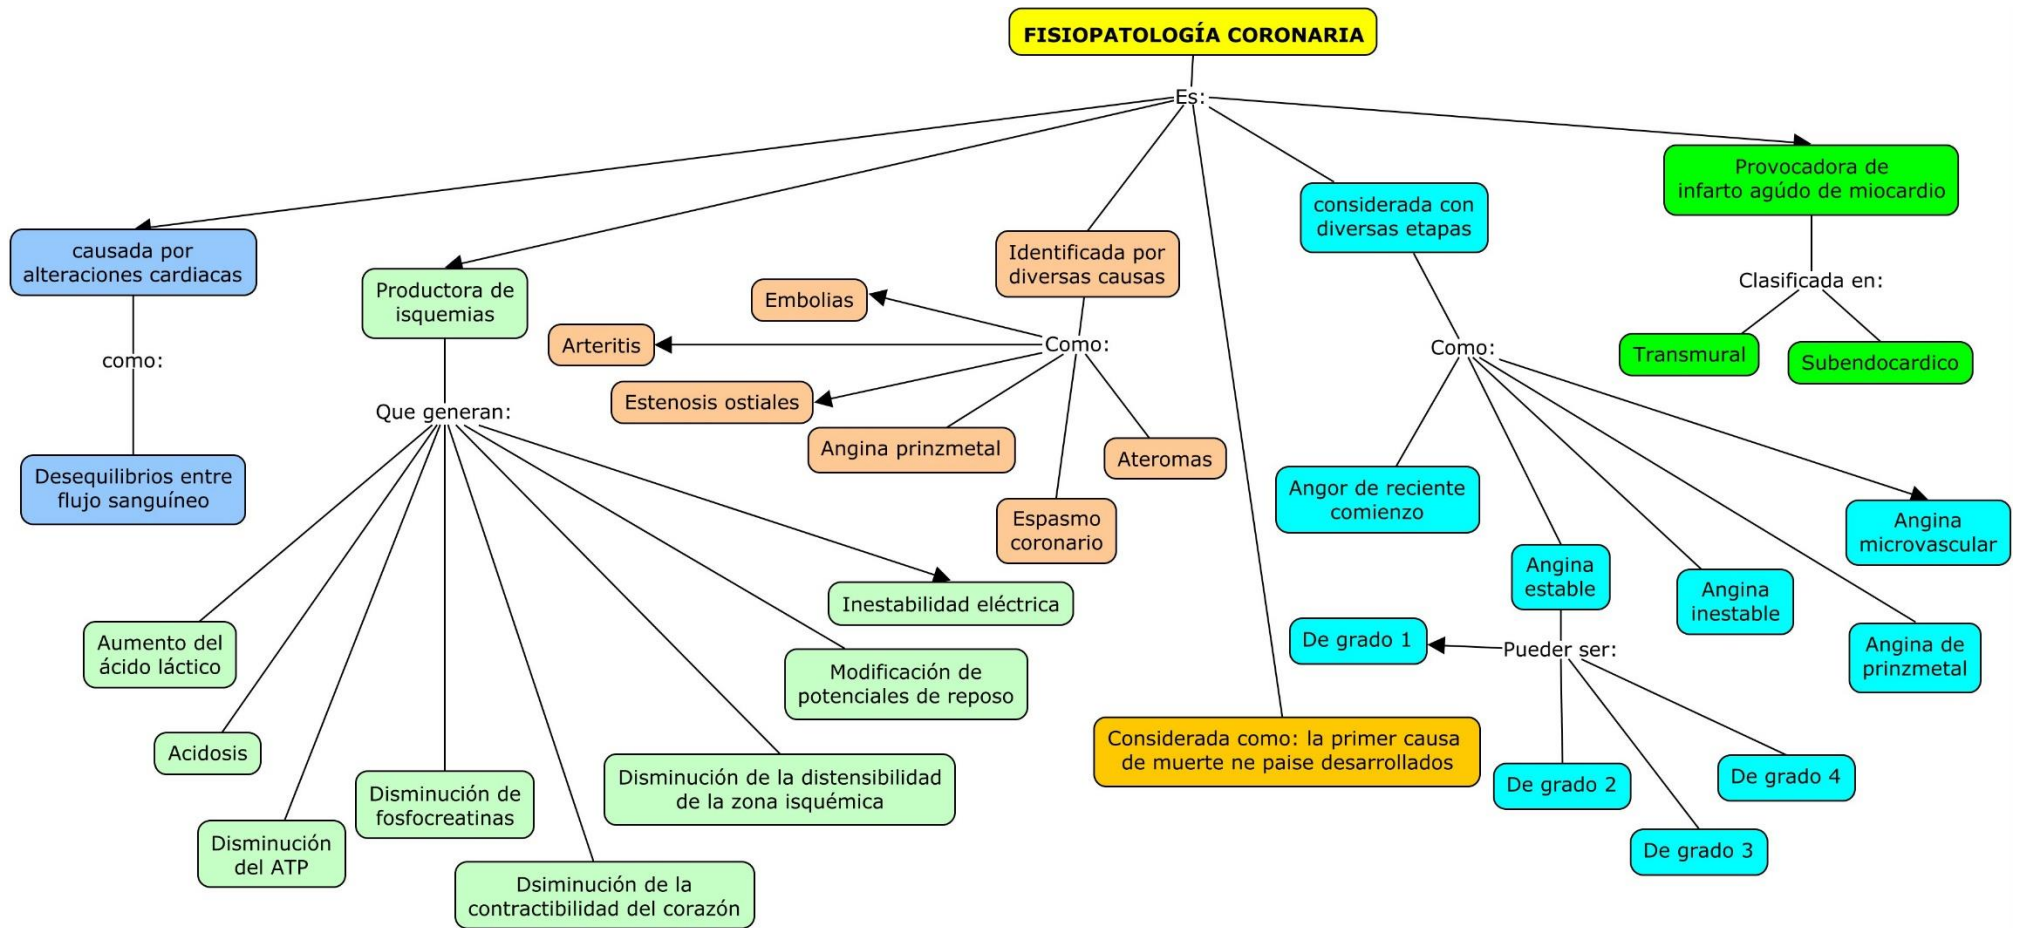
FISIOPATOLOGÍA CORONARIA

Es:

causada por alteraciones cardiacas

como:

Desequilibrios entre flujo sanguíneo

Productora de isquemias

Que generan:

Aumento del ácido láctico

Acidosis

Disminución del ATP

Disminución de fosfocreatinas

Dsiminución de la contractibilidad del corazón

Disminución de la distensibilidad de la zona isquémica

Modificación de potenciales de reposo

Inestabilidad eléctrica

Identificada por diversas causas

Como:

Embolias

Arteritis

Estenosis ostiales

Angina prinzmetal

Espasmo coronario

Ateromas

Considerada como: la primer causa de muerte ne paise desarrollados

considerada con diversas etapas

Como:

Angor de reciente comienzo

Angina estable

Pueder ser:

De grado 1

De grado 2

De grado 3

De grado 4

Angina inestable

Angina de prinzmetal

Angina microvascular

Provocadora de infarto agúdo de miocardio

Clasificada en:

Transmural

Subendocardico